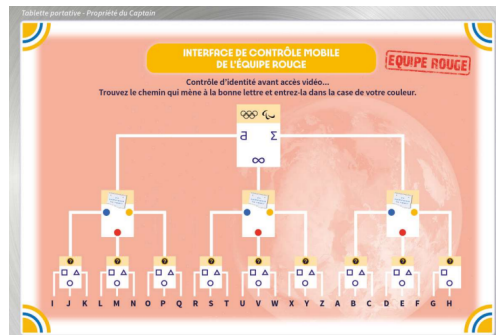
Tablette portative - Propriété du Captain

INTERFACE DE CONTRÔLE MOBILE DE L'ÉQUIPE ROUGE

ÉQUIPE ROUGE

Contrôle d'identité avant accès vidéo...
Trouvez le chemin qui mène à la bonne lettre et entrez-la dans la case de votre couleur.

ƌ Σ
∞

I J K L M N O P Q R S T U V W X Y Z A B C D E F G H